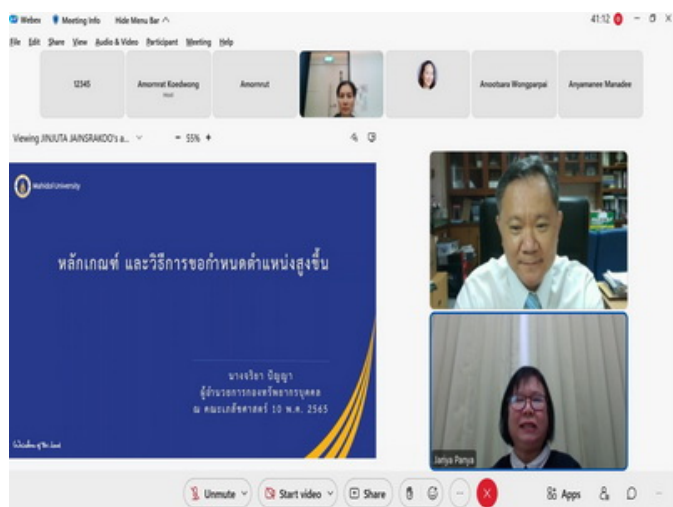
Webex Meeting Info Hide Menu Bar ^

41:12

File Edit Share View Audio & Video Participant Meeting Help

12345

Amornrat Koedwong
Host

Amornrut

Anootsara Wongparpai

Anyamanee Manadee

Viewing JINJUTA JAINSRAKOO's a... 55%

Mahidol University

หลักเกณฑ์ และวิธีการขอกำหนดตำแหน่งสูงขึ้น

นางจริยา ปัญญา
ผู้อำนวยการกองทรัพยากรบุคคล
ณ คณะเภสัชศาสตร์ 10 พ.ค. 2565

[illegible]

Jariya Panya

Unmute

Start video

Share

Apps